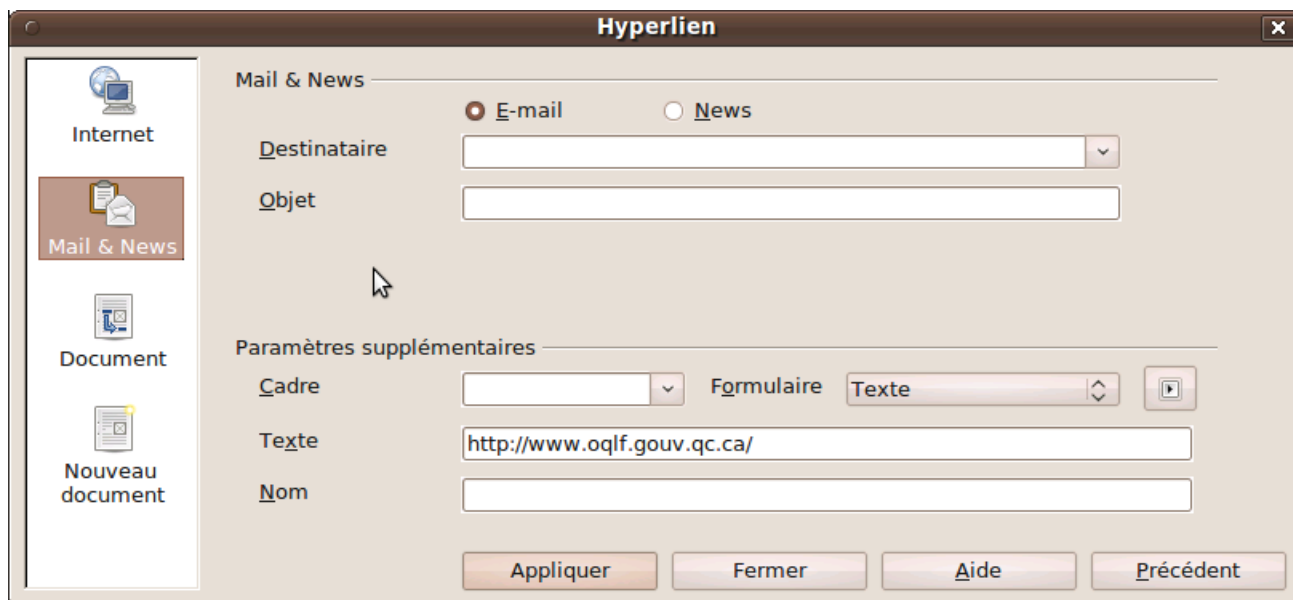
Hyperlien

Internet

Mail & News

Document

Nouveau document

Mail & News

E-mail News

Destinataire

Objet

Paramètres supplémentaires

Cadre

Formulaire Texte

Texte http://www.oqlf.gouv.qc.ca/

Nom

Appliquer Fermer Aide Précédent